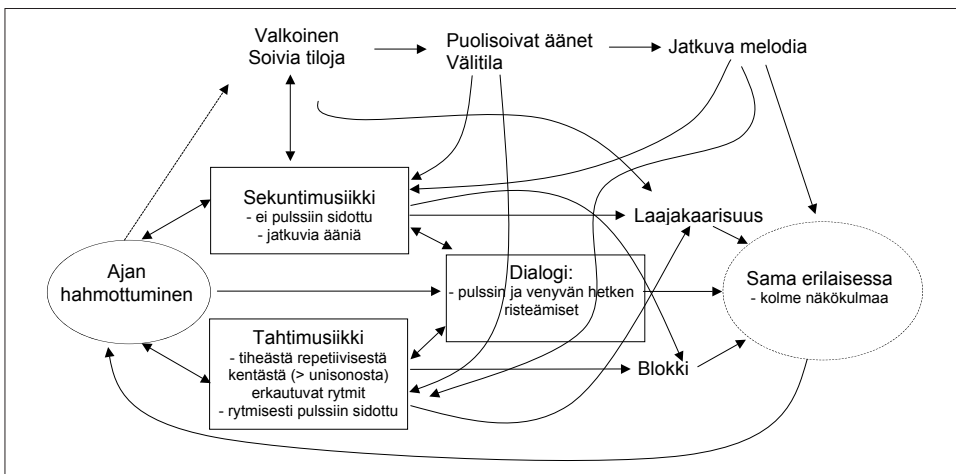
Valkoinen
Soivia tiloja

Puolisoivat äänet
Välitila

Jatkuva melodia

Sekuntimusiikki
- ei pulssiin sidottu
- jatkuvia ääniä

Laajakaarisuus

Ajan hahmottuminen

Dialogi:
- pulssin ja venyvän hetken risteämiset

Sama erilaisessa
- kolme näkökulmaa

Tahtimusiikki
- tiheästä repetiivisestä kentästä (> unisonosta) erkautuvat rytmit
- rytmisesti pulssiin sidottu

Blokki